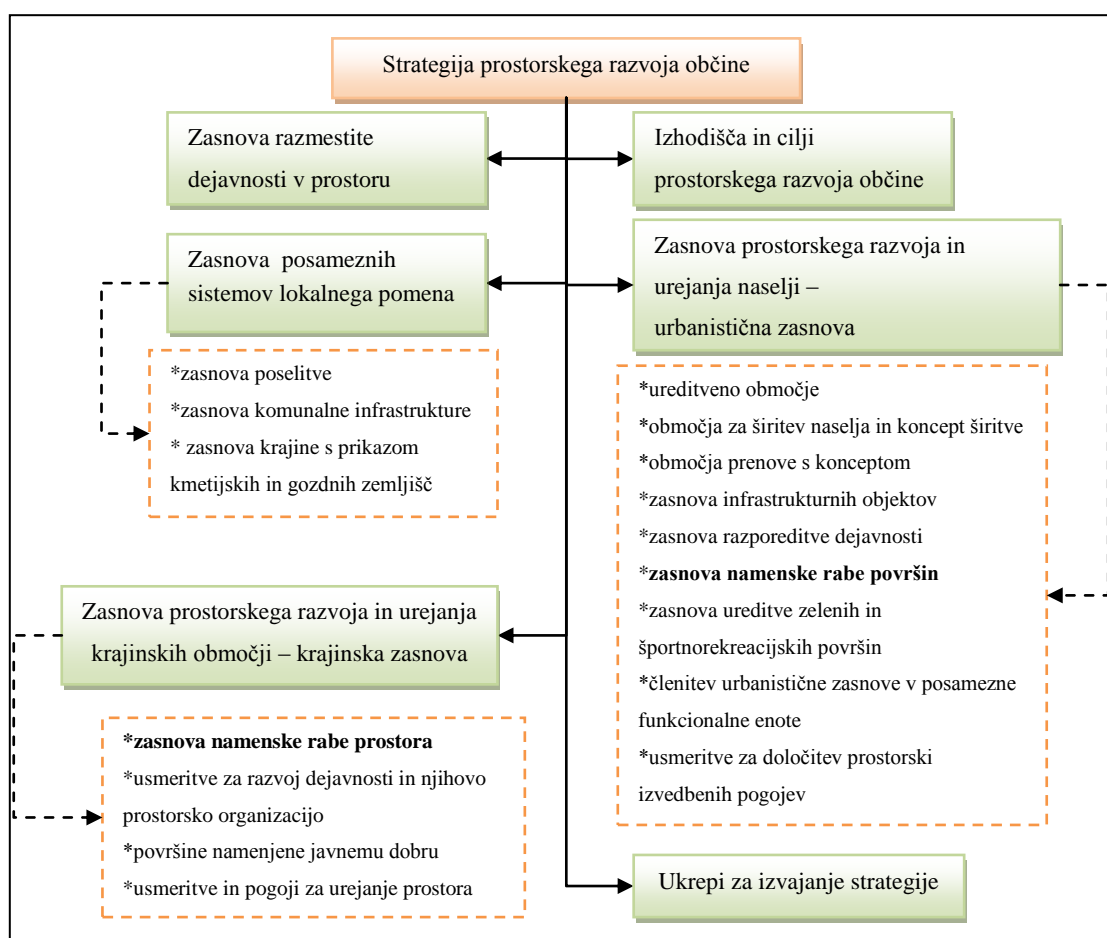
Strategija prostorskega razvoja občine

Zasnova razmestite dejavnosti v prostoru

Izhodišča in cilji prostorskega razvoja občine

Zasnova posameznih sistemov lokalnega pomena

Zasnova prostorskega razvoja in urejanja naselji – urbanistična zasnova

*zasnova poselitve
*zasnova komunalne infrastrukture
* zasnova krajine s prikazom kmetijskih in gozdnih zemljišč

*ureditveno območje
*območja za širitev naselja in koncept širitve
*območja prenove s konceptom
*zasnova infrastrukturnih objektov
*zasnova razporeditve dejavnosti
***zasnova namenske rabe površin**
*zasnova ureditve zelenih in športnorekreacijskih površin
*členitev urbanistične zasnove v posamezne funkcionalne enote
*usmeritve za določitev prostorski izvedbenih pogojev

Zasnova prostorskega razvoja in urejanja krajinskih območji – krajinska zasnova

***zasnova namenske rabe prostora**
*usmeritve za razvoj dejavnosti in njihovo prostorsko organizacijo
*površine namenjene javnemu dobru
*usmeritve in pogoji za urejanje prostora

Ukrepi za izvajanje strategije